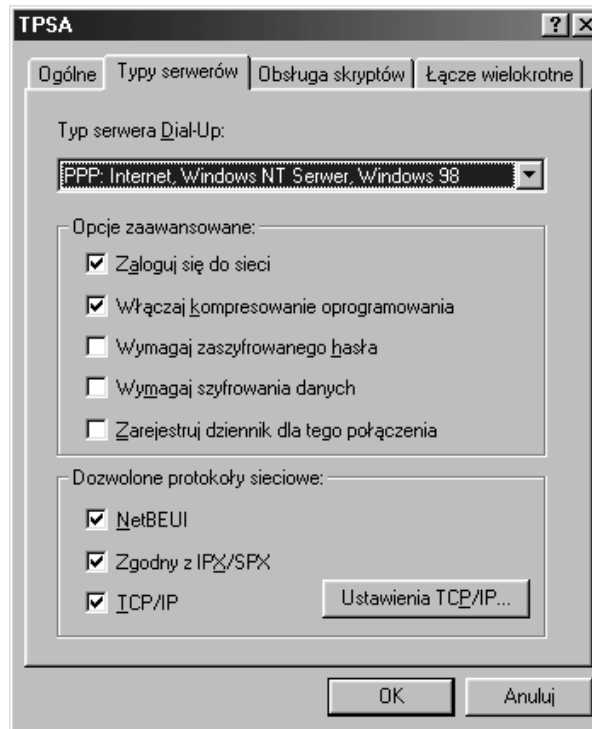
TPSA
? X
Ogólne | Typy serwerów | Obsługa skryptów | Łącze wielokrotne

Typ serwera Dial-Up:
PPP: Internet, Windows NT Serwer, Windows 98

Opcje zaawansowane:
☑ Zaloguj się do sieci
☑ Włączaj kompresowanie oprogramowania
☐ Wymagaj zaszyfrowanego hasła
☐ Wymagaj szyfrowania danych
☐ Zarejestruj dziennik dla tego połączenia

Dozwolone protokoły sieciowe:
☑ NetBEUI
☑ Zgodny z IPX/SPX
☑ TCP/IP
Ustawienia TCP/IP...

OK
Anuluj